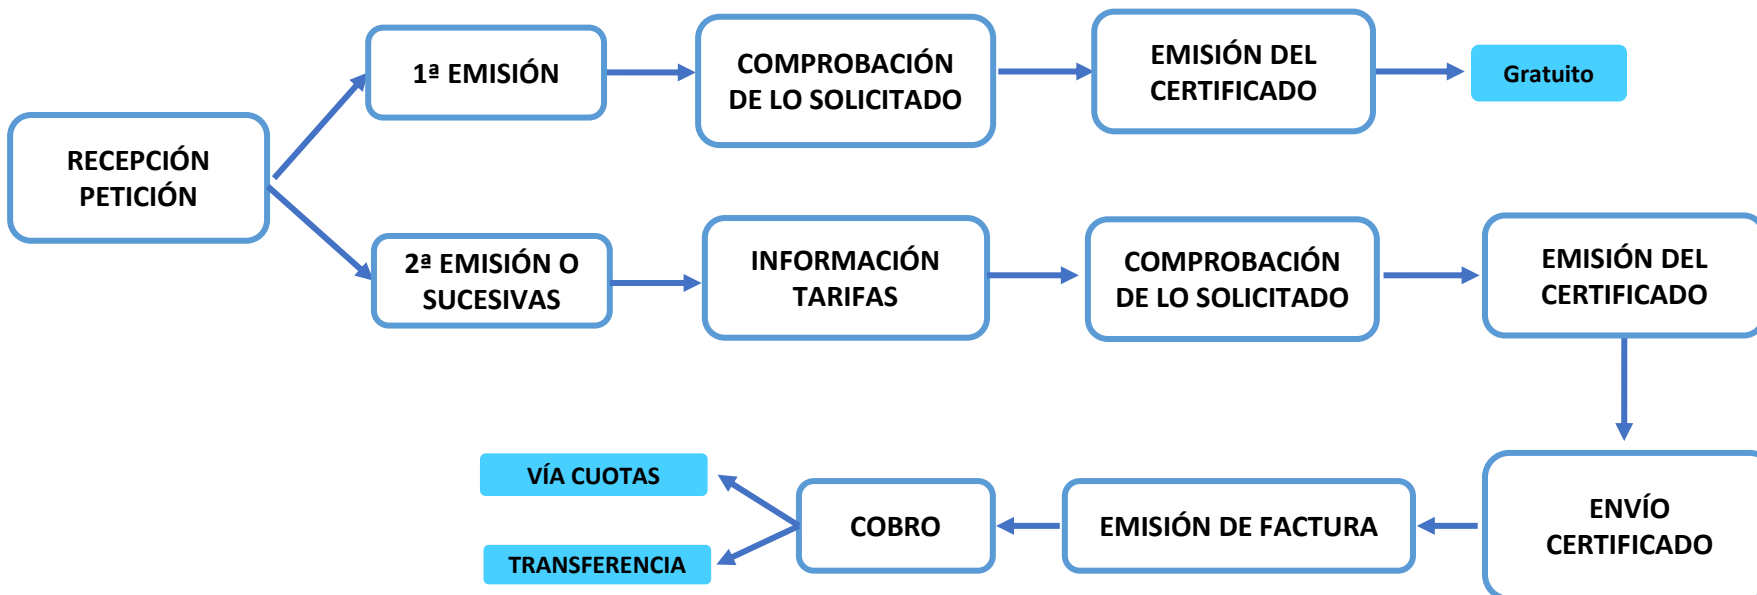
RECEPCIÓN PETICIÓN

1ª EMISIÓN

COMPROBACIÓN DE LO SOLICITADO

EMISIÓN DEL CERTIFICADO

Gratuito

2ª EMISIÓN O SUCESIVAS

INFORMACIÓN TARIFAS

COMPROBACIÓN DE LO SOLICITADO

EMISIÓN DEL CERTIFICADO

ENVÍO CERTIFICADO

EMISIÓN DE FACTURA

COBRO

VÍA CUOTAS

TRANSFERENCIA